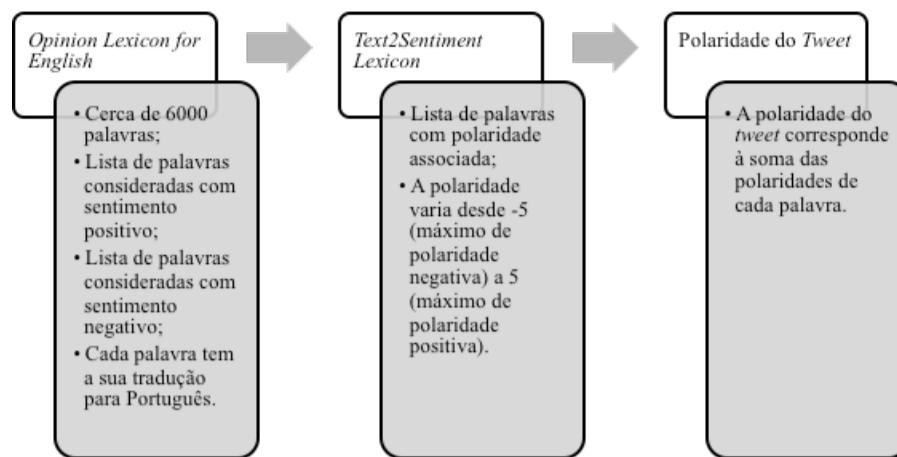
*Opinion Lexicon for English*

• Cerca de 6000 palavras;
• Lista de palavras consideradas com sentimento positivo;
• Lista de palavras consideradas com sentimento negativo;
• Cada palavra tem a sua tradução para Português.

*Text2Sentiment Lexicon*

• Lista de palavras com polaridade associada;
• A polaridade varia desde -5 (máximo de polaridade negativa) a 5 (máximo de polaridade positiva).

Polaridade do *Tweet*

• A polaridade do *tweet* corresponde à soma das polaridades de cada palavra.